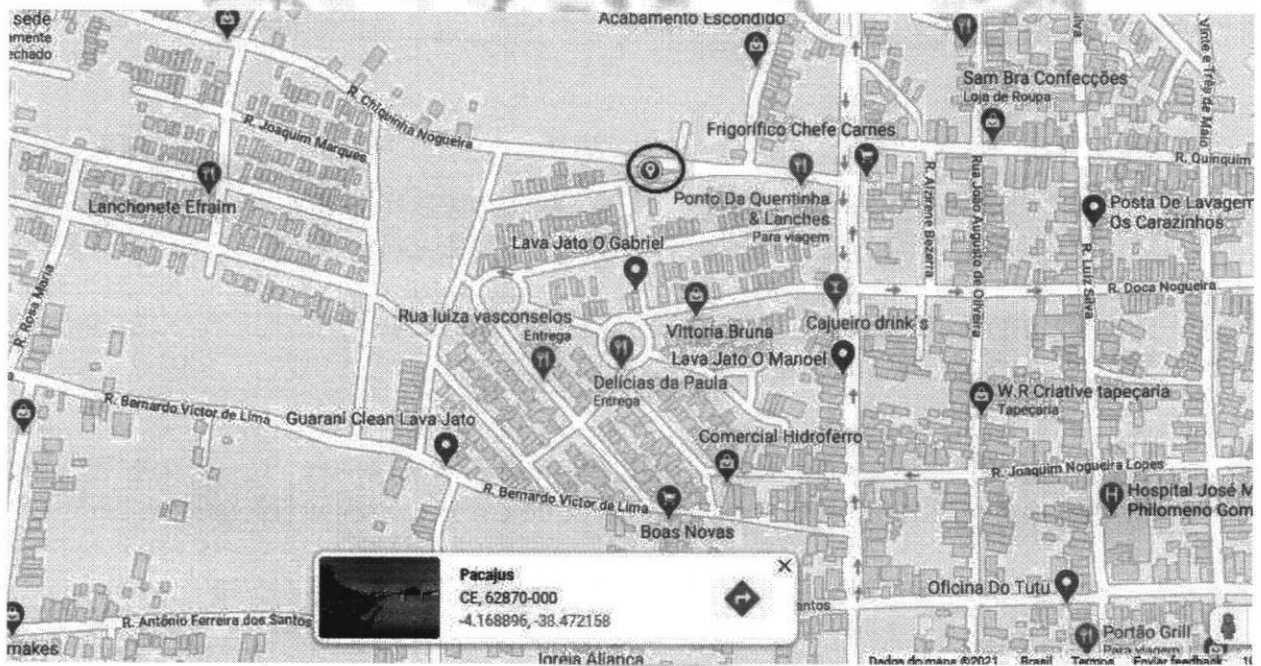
sede
mente
echado

Acabamento Escondido

Sam Bra Confecções
Loja de Roupa

Vinte e Três de Maio

R. Chiquinha Nogueira

R. Joaquim Marques

Frigorífico Chefe Carnes

R. Quinquim

Lanchonete Efraim

Ponto Da Quentinha & Lanches
Para viagem

Posta De Lavagem Os Carazinhos

Lava Jato O Gabriel

R. Alzenir Bezerra

Rua João Augusto de Oliveira

R. Luiz Silva

R. Rosa Maria

R. Doca Nogueira

Rua luiza vasconcelos
Entrega

Vittoria Bruna

Cajueiro drink's

Lava Jato O Manoel

Delícias da Paula
Entrega

W.R Criative tapeçaria
Tapeçaria

R. Bernardo Victor de Lima

Guarani Clean Lava Jato

Comercial Hidroferro

R. Joaquim Nogueira Lopes

Hospital José M Philomeno Gom

R. Bernardo Victor de Lima

Boas Novas

Pacajus
CE, 62870-000
-4.168896, -38.472158

antos

Oficina Do Tutu

R. Antônio Ferreira dos Santos

Portão Grill
Para viagem

makes

Joreia Aliança

Dados do mapa ©2021 Brasil Termos Enviar feedback